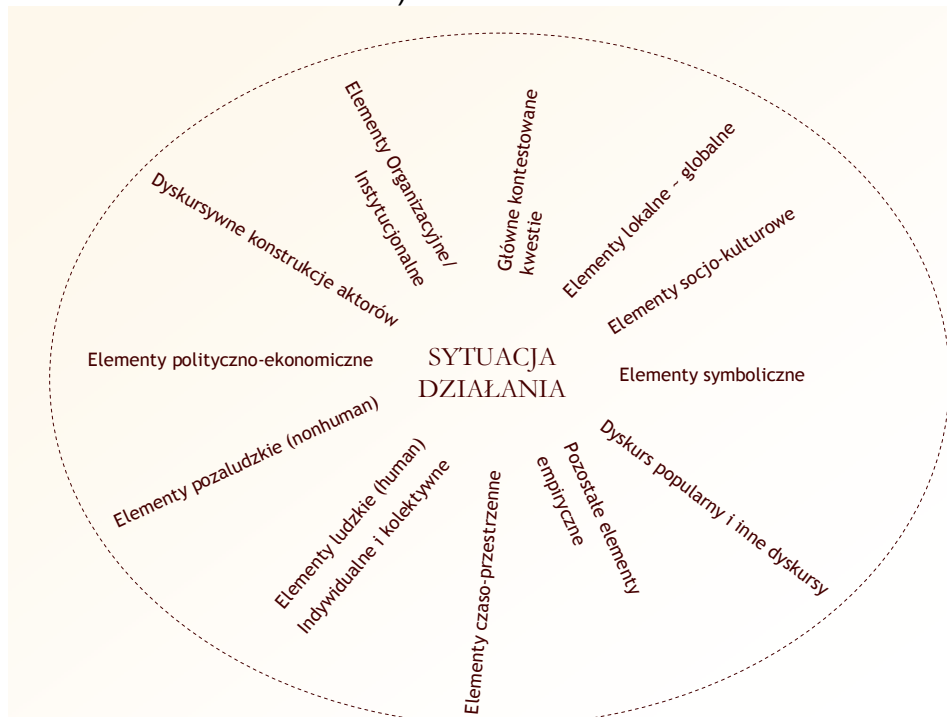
SYTUACJA DZIAŁANIA

Elementy Organizacyjne/ Instytucjonalne

Główne kontestowane kwestie

Elementy lokalne – globalne

Elementy socjo-kulturowe

Elementy symboliczne

Dyskurs popularny i inne dyskursy

Pozostałe elementy empiryczne

Elementy czaso-przestrzenne

Elementy ludzkie (human) Indywidualne i kolektywne

Elementy pozaludzkie (nonhuman)

Elementy polityczno-ekonomiczne

Dyskursywne konstrukcje aktorów